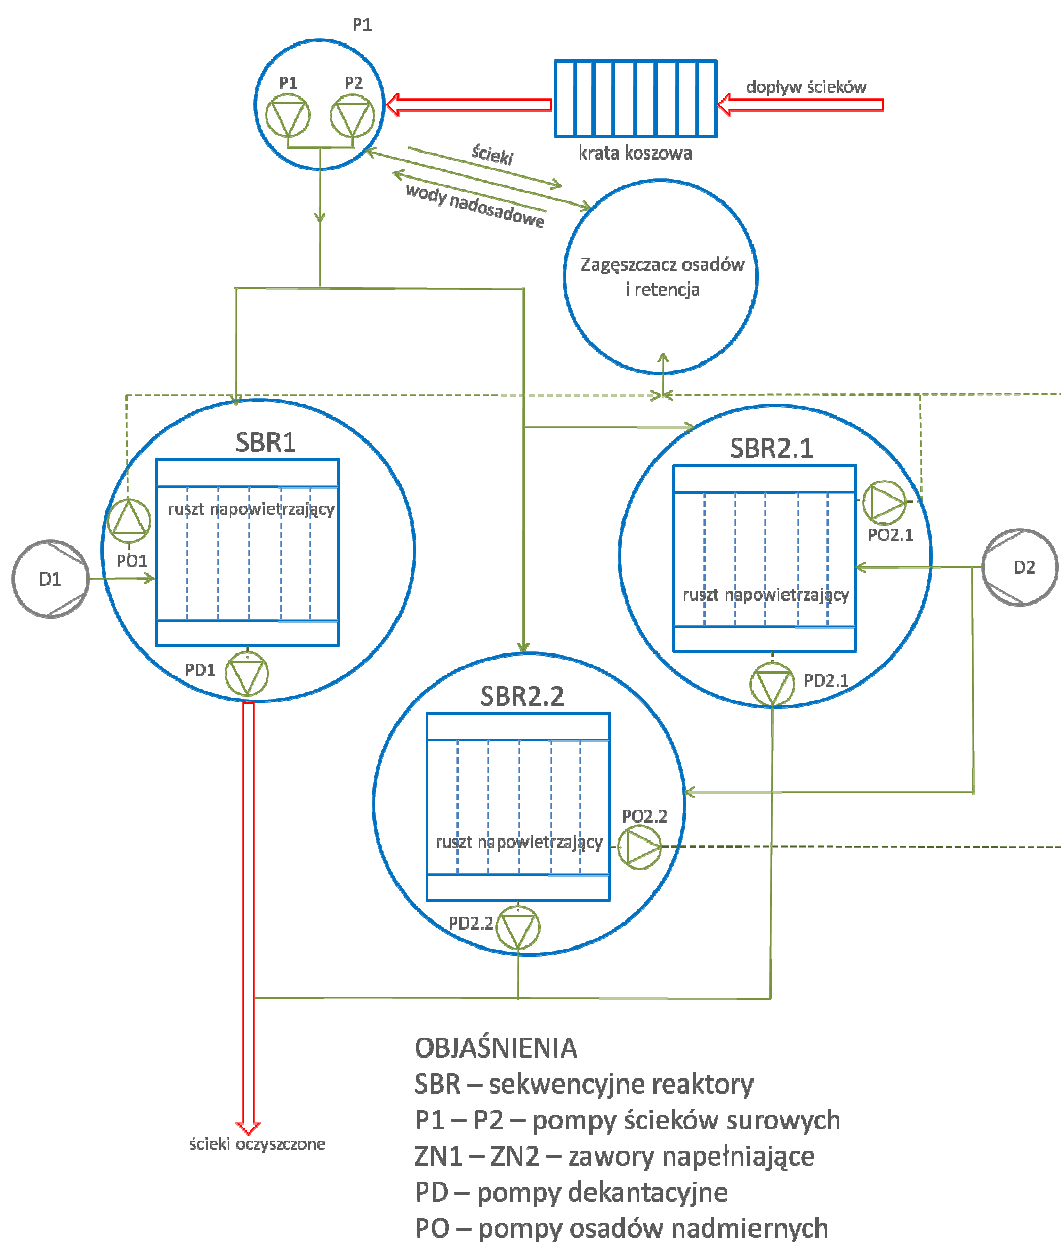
P1

P1 P2

dopływ ścieków

krata koszowa

ścieki

wody nadosadowe

Zagęszczacz osadów i retencja

SBR1

ruszt napowietrzający

PO1

D1

PD1

SBR2.1

ruszt napowietrzający

PO2.1

D2

PD2.1

SBR2.2

ruszt napowietrzający

PO2.2

PD2.2

ścieki oczyszczone

OBJAŚNIENIA
SBR – sekwencyjne reaktory
P1 – P2 – pompy ścieków surowych
ZN1 – ZN2 – zawory napełniające
PD – pompy dekantacyjne
PO – pompy osadów nadmiernych